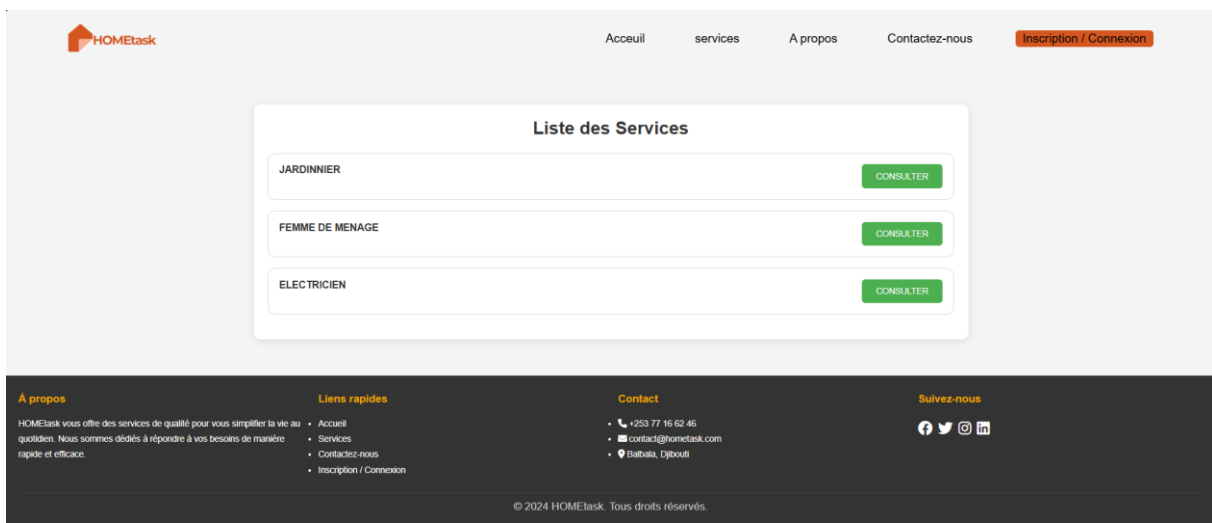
HOMEtask

Acceuil services A propos Contactez-nous Inscription / Connexion

Liste des Services

JARDINNIER
CONSULTER

FEMME DE MENAGE
CONSULTER

ELECTRICIEN
CONSULTER

À propos

HOMEtask vous offre des services de qualité pour vous simplifier la vie au quotidien. Nous sommes dédiés à répondre à vos besoins de manière rapide et efficace.

Liens rapides

- Accueil
- Services
- Contactez-nous
- Inscription / Connexion

Contact

- +253 77 16 62 46
- contact@hometask.com
- Balbala, Djibouti

Suivez-nous

© 2024 HOMEtask. Tous droits réservés.